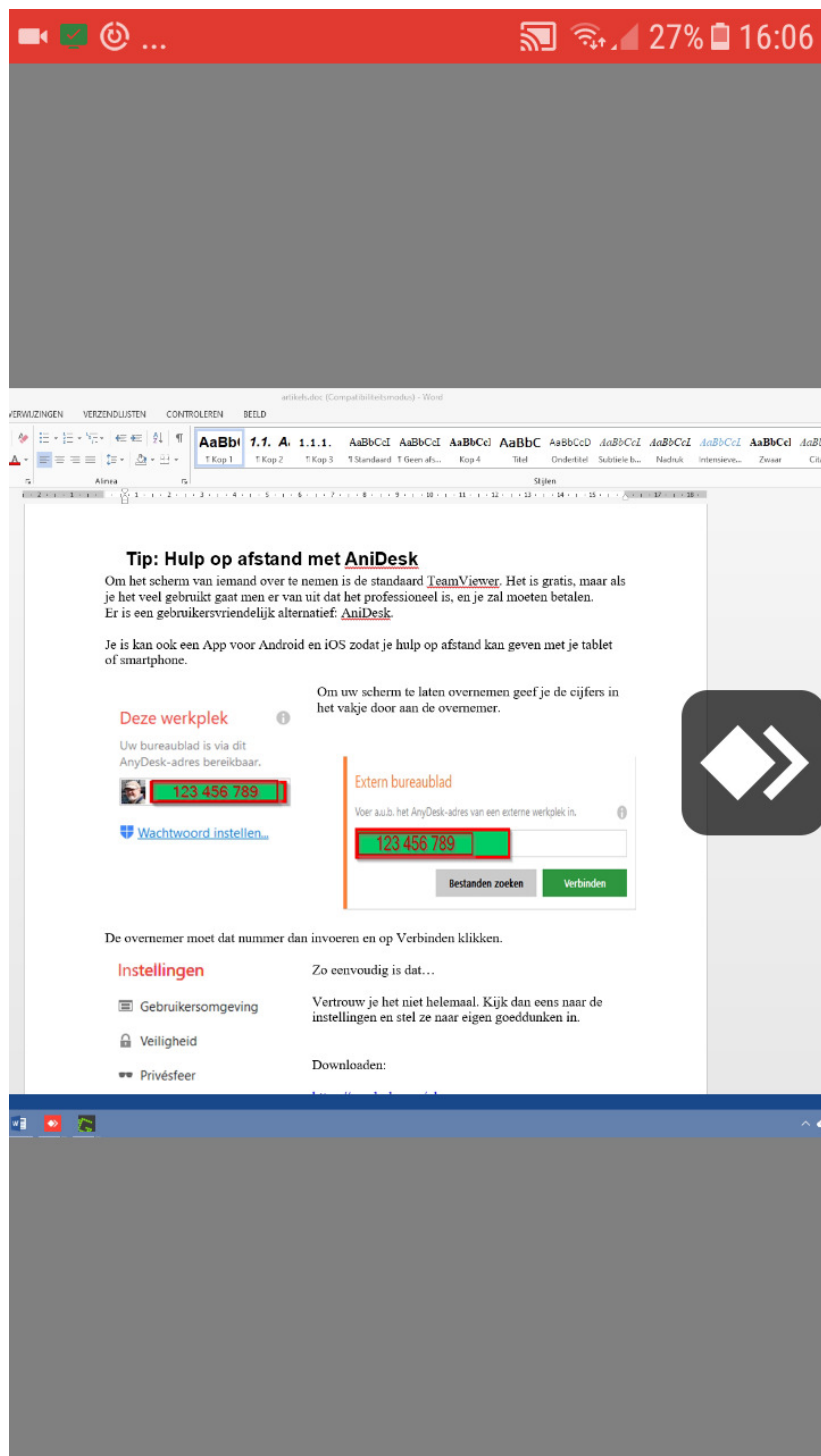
27% 16:06

artikels.doc (Compatibiliteitsmodus) - Word

VERWIJZINGEN VERZENDLIJSTEN CONTROLEREN BEELD

AaBb( 1.1. A 1.1.1. AaBbCcI AaBbCcI AaBbCcI AaBbC AaBbCcD AaBbCcL AaBbCcL AaBbCcL AaBbCcI AaBl

¶ Kop 1 ¶ Kop 2 ¶ Kop 3 ¶ Standaard ¶ Geen afs... Kop 4 Titel Ondertitel Subtiele b... Nadruk Intensieve... Zwaar Cit

Alinea Stijlen

Tip: Hulp op afstand met AniDesk

Om het scherm van iemand over te nemen is de standaard TeamViewer. Het is gratis, maar als je het veel gebruikt gaat men er van uit dat het professioneel is, en je zal moeten betalen.
Er is een gebruikersvriendelijk alternatief: AniDesk.

Je is kan ook een App voor Android en iOS zodat je hulp op afstand kan geven met je tablet of smartphone.

Deze werkplek

Uw bureaublad is via dit AnyDesk-adres bereikbaar.

123 456 789

Wachtwoord instellen...

Om uw scherm te laten overnemen geef je de cijfers in het vakje door aan de overnemer.

Extern bureaublad

Voer a.u.b. het AnyDesk-adres van een externe werkplek in.

123 456 789

Bestanden zoeken Verbinden

De overnemer moet dat nummer dan invoeren en op Verbinden klikken.

Instellingen

Gebruikersomgeving

Veiligheid

Privésfeer

Zo eenvoudig is dat…

Vertrouw je het niet helemaal. Kijk dan eens naar de instellingen en stel ze naar eigen goeddunken in.

Downloaden:

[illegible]